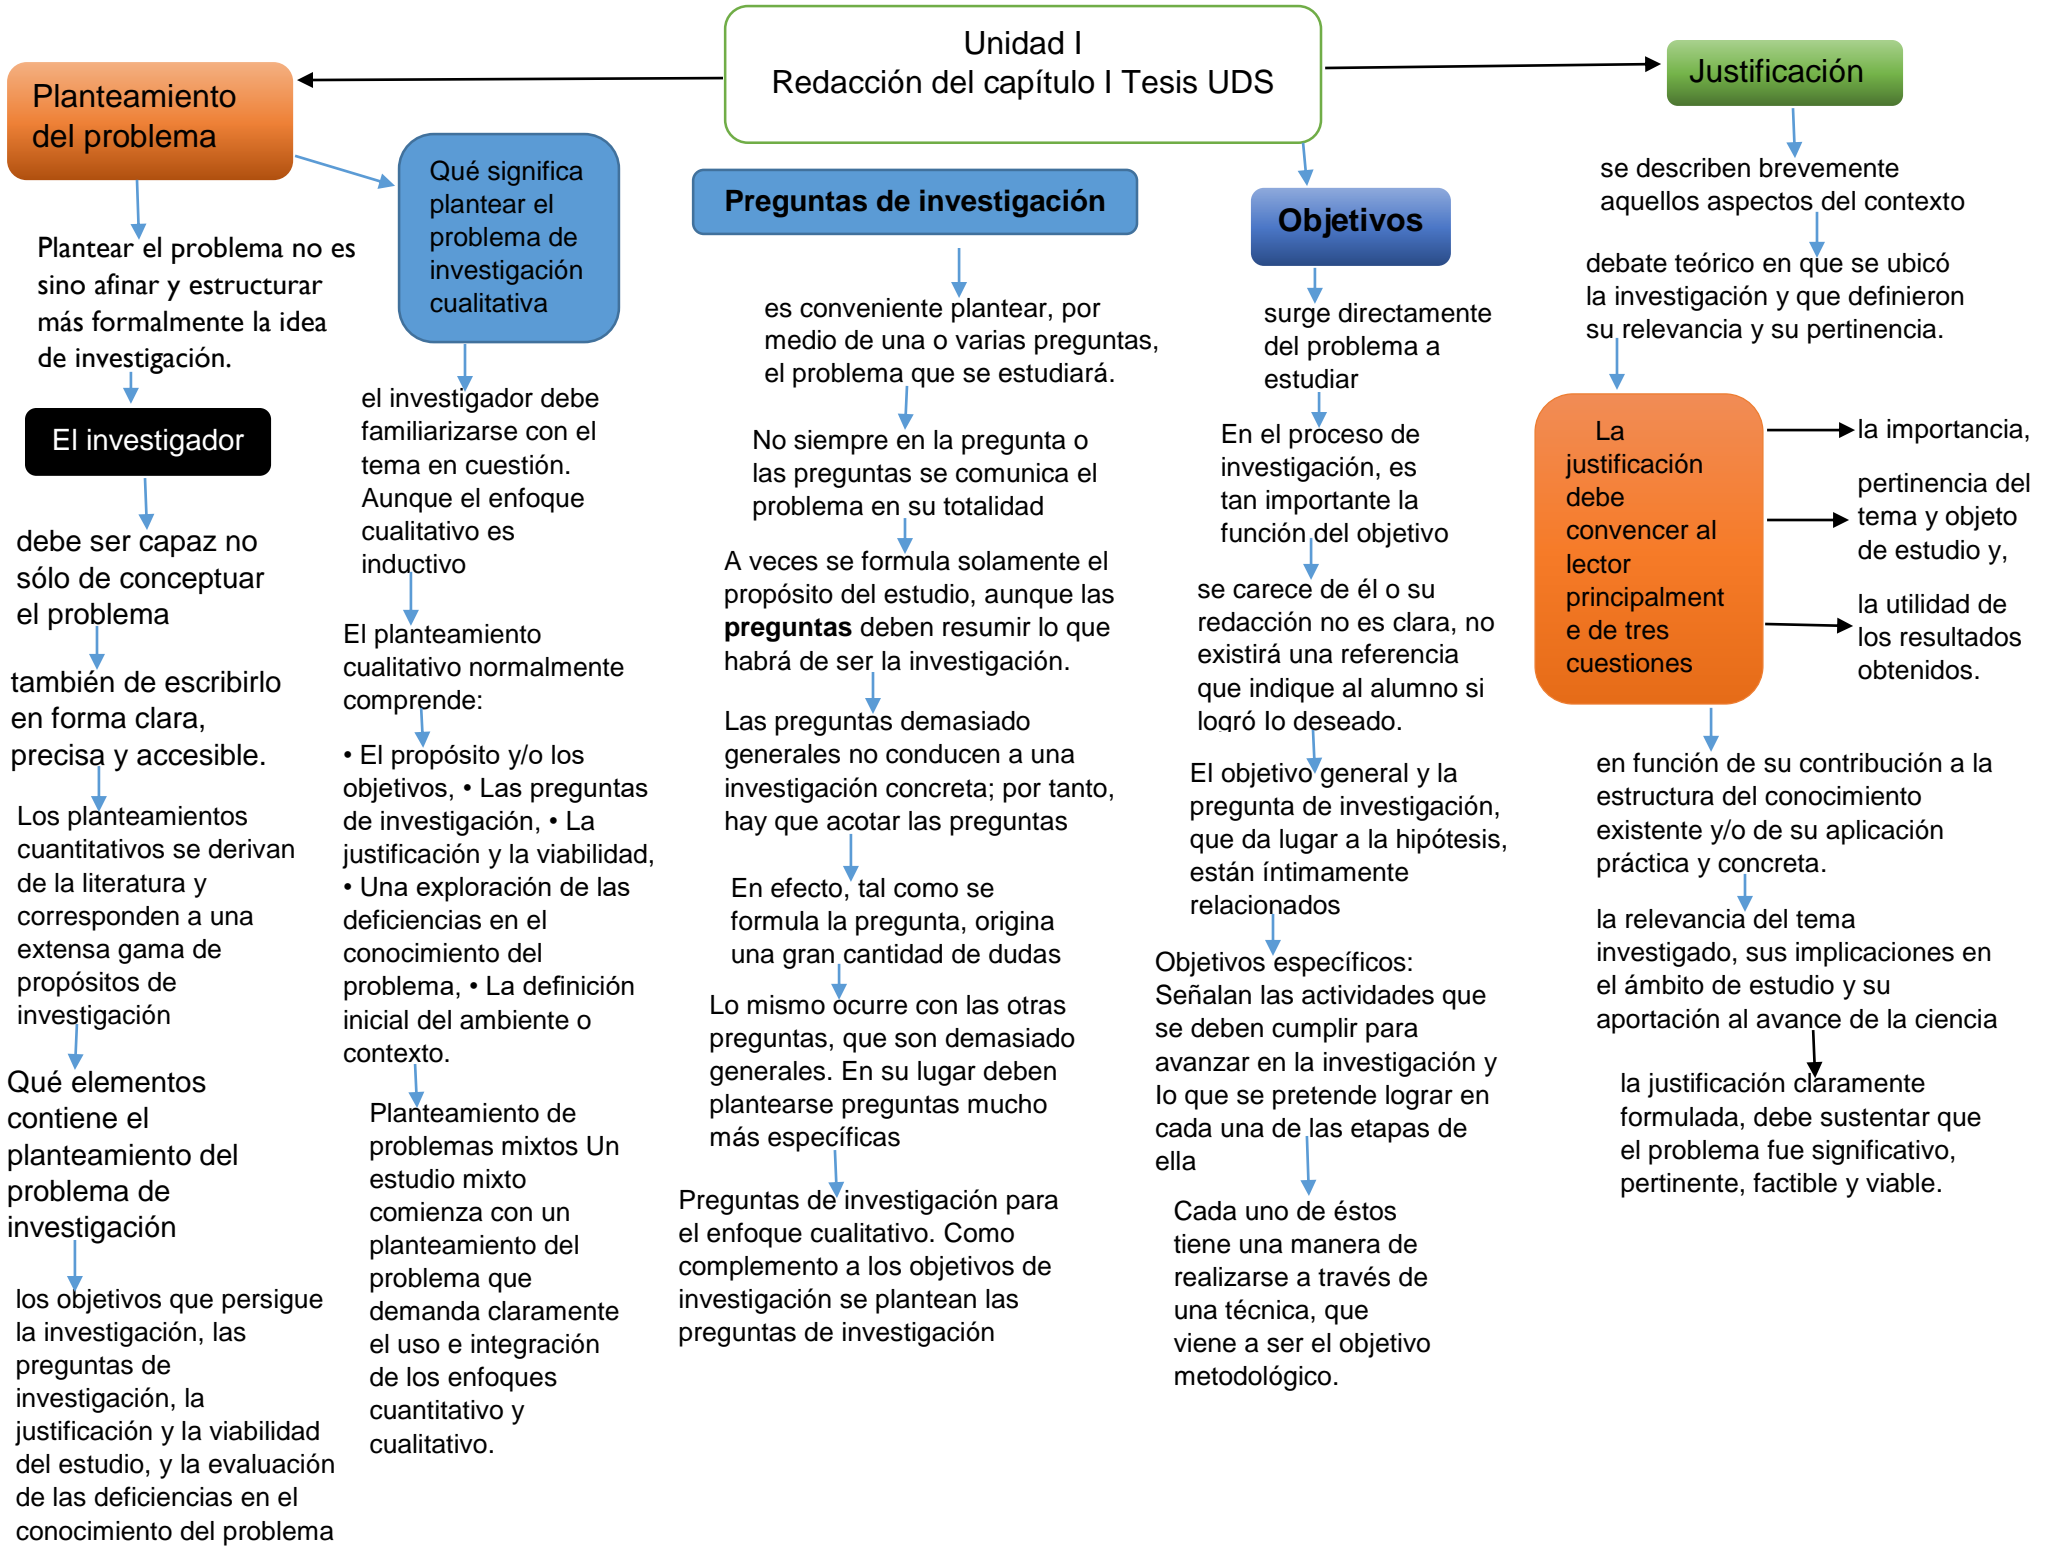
Unidad I
Redacción del capítulo I Tesis UDS

Planteamiento del problema

Plantear el problema no es sino afinar y estructurar más formalmente la idea de investigación.

El investigador

debe ser capaz no sólo de conceptuar el problema

también de escribirlo en forma clara, precisa y accesible.

Los planteamientos cuantitativos se derivan de la literatura y corresponden a una extensa gama de propósitos de investigación

Qué elementos contiene el planteamiento del problema de investigación

los objetivos que persigue la investigación, las preguntas de investigación, la justificación y la viabilidad del estudio, y la evaluación de las deficiencias en el conocimiento del problema

Qué significa plantear el problema de investigación cualitativa

el investigador debe familiarizarse con el tema en cuestión. Aunque el enfoque cualitativo es inductivo

El planteamiento cualitativo normalmente comprende:

• El propósito y/o los objetivos, • Las preguntas de investigación, • La justificación y la viabilidad, • Una exploración de las deficiencias en el conocimiento del problema, • La definición inicial del ambiente o contexto.

Planteamiento de problemas mixtos Un estudio mixto comienza con un planteamiento del problema que demanda claramente el uso e integración de los enfoques cuantitativo y cualitativo.

Preguntas de investigación

es conveniente plantear, por medio de una o varias preguntas, el problema que se estudiará.

No siempre en la pregunta o las preguntas se comunica el problema en su totalidad

A veces se formula solamente el propósito del estudio, aunque las **preguntas** deben resumir lo que habrá de ser la investigación.

Las preguntas demasiado generales no conducen a una investigación concreta; por tanto, hay que acotar las preguntas

En efecto, tal como se formula la pregunta, origina una gran cantidad de dudas

Lo mismo ocurre con las otras preguntas, que son demasiado generales. En su lugar deben plantearse preguntas mucho más específicas

Preguntas de investigación para el enfoque cualitativo. Como complemento a los objetivos de investigación se plantean las preguntas de investigación

Objetivos

surge directamente del problema a estudiar

En el proceso de investigación, es tan importante la función del objetivo

se carece de él o su redacción no es clara, no existirá una referencia que indique al alumno si logró lo deseado.

El objetivo general y la pregunta de investigación, que da lugar a la hipótesis, están íntimamente relacionados

Objetivos específicos: Señalan las actividades que se deben cumplir para avanzar en la investigación y lo que se pretende lograr en cada una de las etapas de ella

Cada uno de éstos tiene una manera de realizarse a través de una técnica, que viene a ser el objetivo metodológico.

Justificación

se describen brevemente aquellos aspectos del contexto

debate teórico en que se ubicó la investigación y que definieron su relevancia y su pertinencia.

La justificación debe convencer al lector principalmente de tres cuestiones

la importancia,

pertinencia del tema y objeto de estudio y,

la utilidad de los resultados obtenidos.

en función de su contribución a la estructura del conocimiento existente y/o de su aplicación práctica y concreta.

la relevancia del tema investigado, sus implicaciones en el ámbito de estudio y su aportación al avance de la ciencia

la justificación claramente formulada, debe sustentar que el problema fue significativo, pertinente, factible y viable.